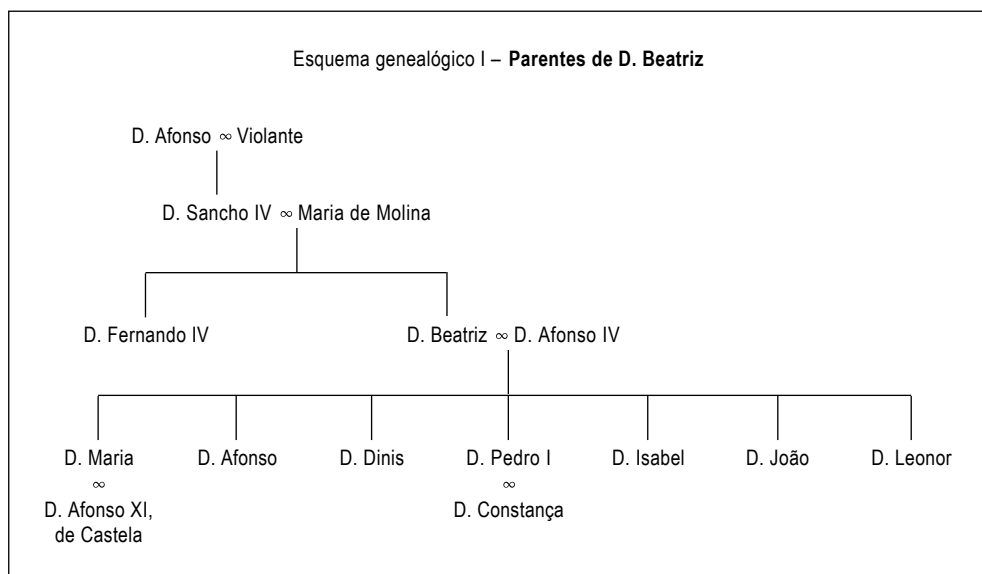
Esquema genealógico I – **Parentes de D. Beatriz**

D. Afonso $\infty$ Violante

D. Sancho IV $\infty$ Maria de Molina

D. Fernando IV

D. Beatriz $\infty$ D. Afonso IV

D. Maria $\infty$ D. Afonso XI, de Castela

D. Afonso

D. Dinis

D. Pedro I $\infty$ D. Constança

D. Isabel

D. João

D. Leonor